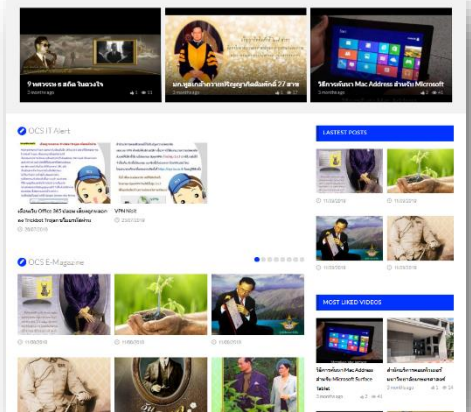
9 ทศวรรษ ๙ สถิต ในดวงใจ
2 months ago

มท.ชูพลกล้าจากปริญญาคือฉันทักษ์ 27 สาข
2 months ago

วิธีการค้นหา Mac Address สำหรับ Microsoft
2 months ago

OCS IT Alert

เตือนภัย Office 365 ปลอม เพื่อหลอกขอรหัส Hotmail
20/07/2018

VPN Wifi
23/07/2018

OCS E-Magazine

11/05/2018

11/05/2018

11/05/2018

LASTEST POSTS

11/05/2018

11/05/2018

MOST LIKED VIDEOS

วิธีการค้นหา Mac Address สำหรับ Microsoft Surface Tablet
2 months ago

สำนักบริการคอมพิวเตอร์ มหาวิทยาลัยเกษตรศาสตร์
2 months ago